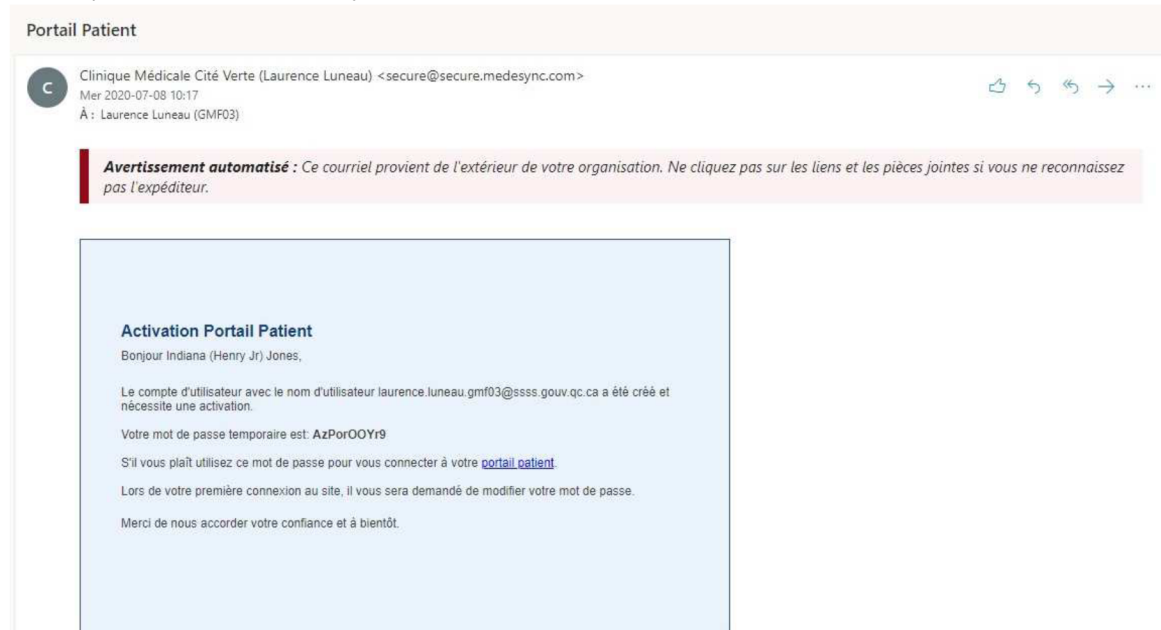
Portail Patient

C

Clinique Médicale Cité Verte (Laurence Luneau) <secure@secure.medesync.com>
Mer 2020-07-08 10:17
À : Laurence Luneau (GMF03)

**Avertissement automatisé :** Ce courriel provient de l'extérieur de votre organisation. Ne cliquez pas sur les liens et les pièces jointes si vous ne reconnaissez pas l'expéditeur.

Activation Portail Patient

Bonjour Indiana (Henry Jr) Jones,

Le compte d'utilisateur avec le nom d'utilisateur laurence.luneau.gmf03@ssss.gouv.qc.ca a été créé et nécessite une activation.

Votre mot de passe temporaire est: AzPorOOYr9

S'il vous plaît utilisez ce mot de passe pour vous connecter à votre portail patient.

Lors de votre première connexion au site, il vous sera demandé de modifier votre mot de passe.

Merci de nous accorder votre confiance et à bientôt.